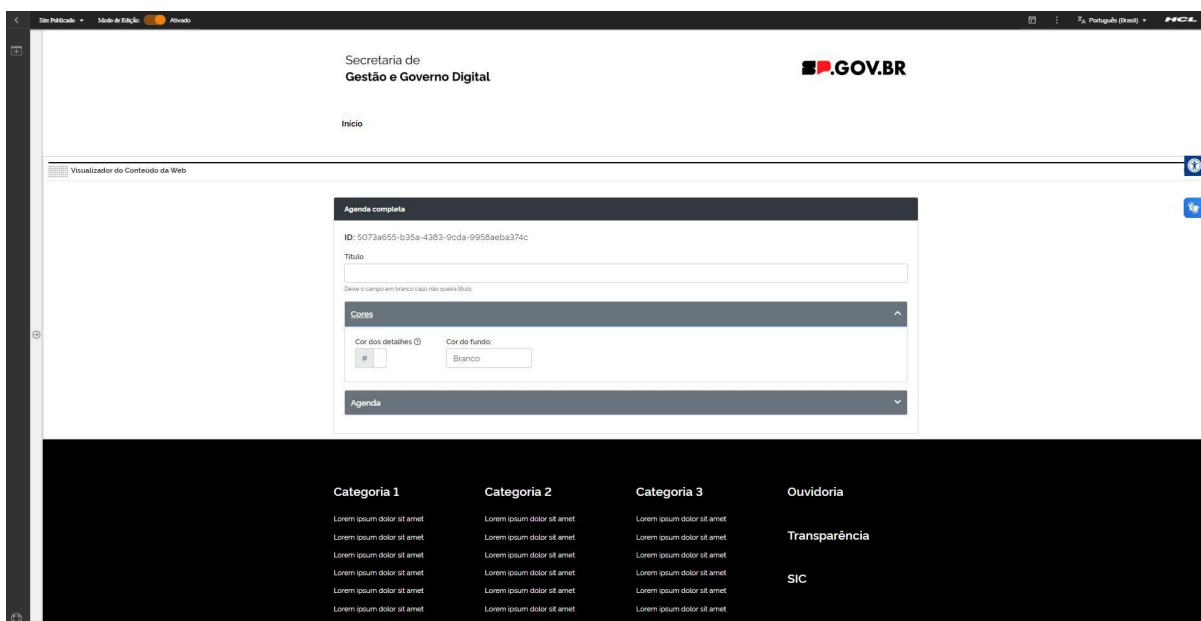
Site Publicado ▾ Modo de Edição: Ativado

Português (Brasil) ▾ HCL

Secretaria de
Gestão e Governo Digital

SP.GOV.BR

Início

Visualizador do Conteúdo da Web

Agenda completa

ID: 5073a655-b35a-4383-9cda-9958aeba374c

Título

Deixe o campo em branco caso não queira título.

Cores

Cor dos detalhes ⓘ
#

Cor do fundo:
Branco

Agenda

Categoria 1
Lorem ipsum dolor sit amet
Lorem ipsum dolor sit amet
Lorem ipsum dolor sit amet
Lorem ipsum dolor sit amet
Lorem ipsum dolor sit amet
Lorem ipsum dolor sit amet

Categoria 2
Lorem ipsum dolor sit amet
Lorem ipsum dolor sit amet
Lorem ipsum dolor sit amet
Lorem ipsum dolor sit amet
Lorem ipsum dolor sit amet
Lorem ipsum dolor sit amet

Categoria 3
Lorem ipsum dolor sit amet
Lorem ipsum dolor sit amet
Lorem ipsum dolor sit amet
Lorem ipsum dolor sit amet
Lorem ipsum dolor sit amet
Lorem ipsum dolor sit amet

Ouvidoria

Transparência

SIC